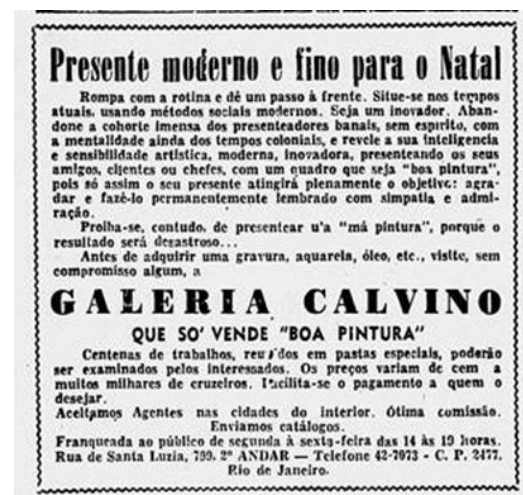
Presente moderno e fino para o Natal

Rompa com a rotina e dê um passo à frente. Situe-se nos tempos atuais, usando métodos sociais modernos. Seja um inovador. Abandone a cohorte imensa dos presenteadores banais, sem espirito, com a mentalidade ainda dos tempos coloniais, e revele a sua inteligencia e sensibilidade artistica, moderna, inovadora, presenteando os seus amigos, clientes ou chefes, com um quadro que seja "boa pintura", pois só assim o seu presente atingirá plenamente o objetivo: agradar e fazê-lo permanentemente lembrado com simpatia e admiração.

Proiba-se, contudo, de presentear u'a "má pintura", porque o resultado será desastroso...

Antes de adquirir uma gravura, aquarela, óleo, etc., visite, sem compromisso algum, a

GALERIA CALVINO

QUE SO' VENDE "BOA PINTURA"

Centenas de trabalhos, reu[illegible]dos em pastas especiais, poderão ser examinados pelos interessados. Os preços variam de cem a muitos milhares de cruzeiros. Facilita-se o pagamento a quem o desejar.

Aceitamos Agentes nas cidades do interior. Ótima comissão. Enviamos catálogos.

Franqueada ao público de segunda à sexta-feira das 14 às 19 horas.

Rua de Santa Luzia, 799, 2º ANDAR — Telefone 42-7073 - C. P. 2477. Rio de Janeiro.